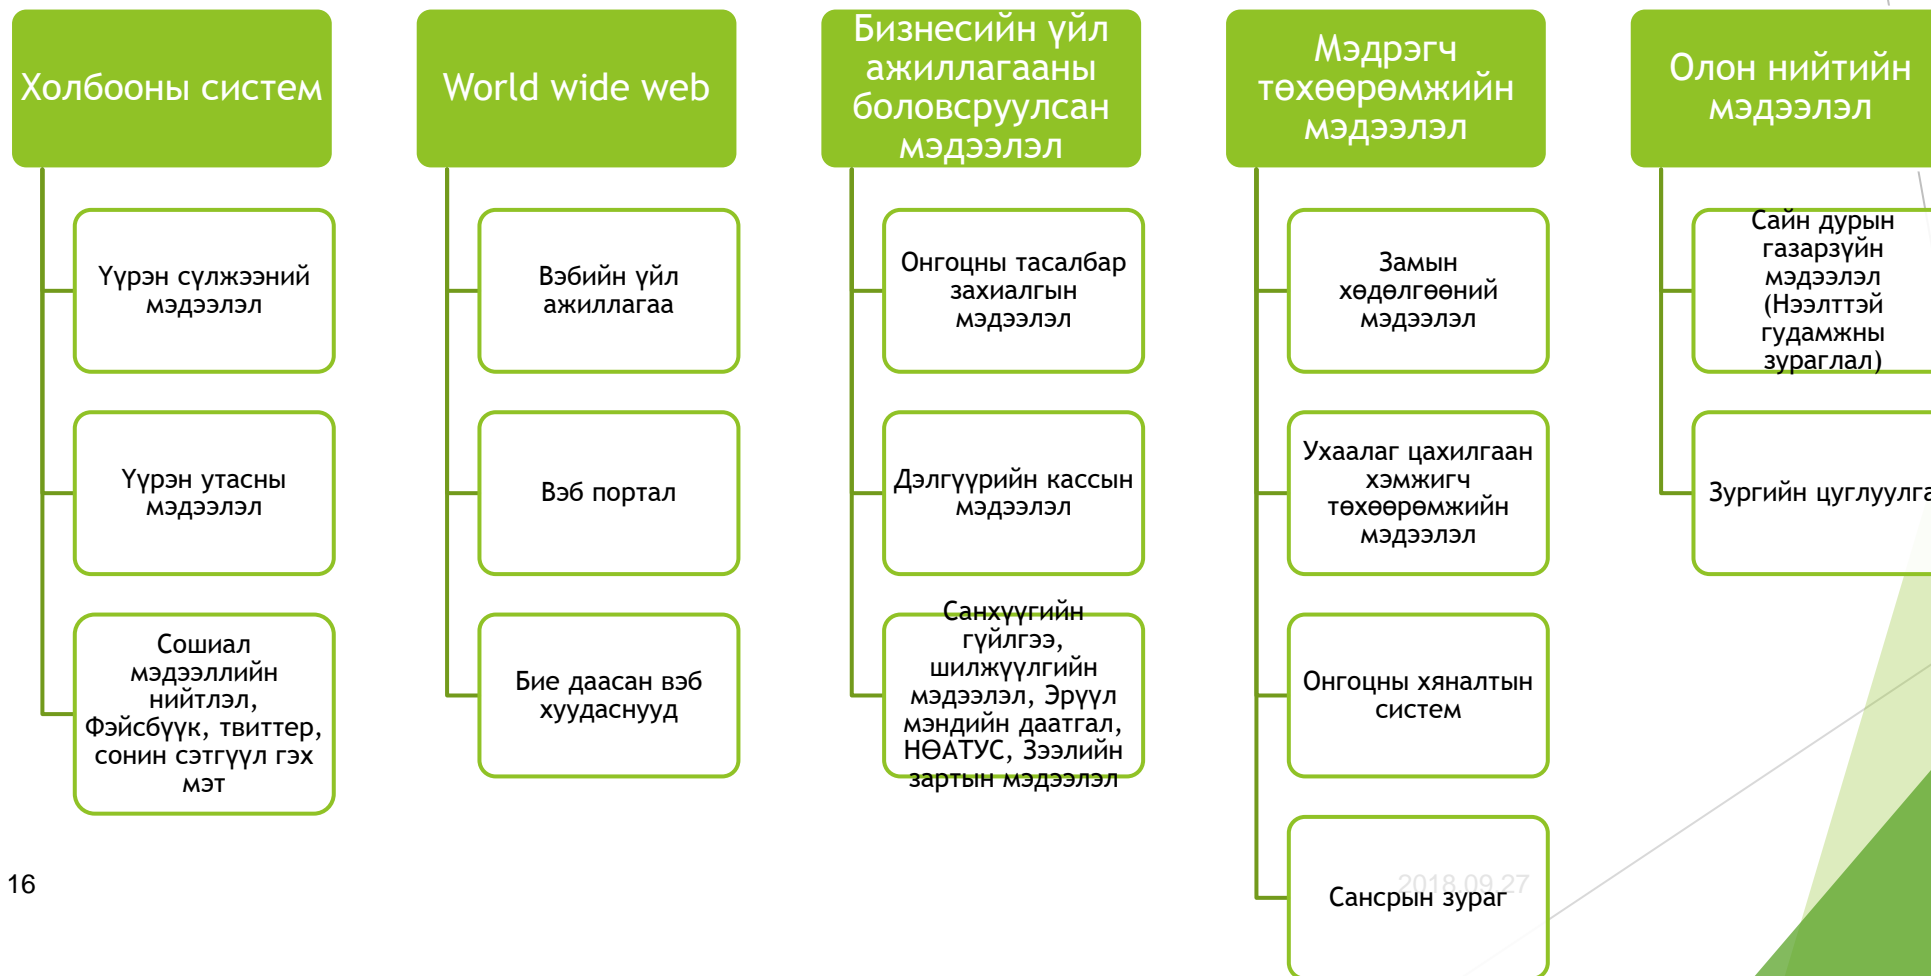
Холбооны систем

Үүрэн сүлжээний мэдээлэл

Үүрэн утасны мэдээлэл

Сошиал мэдээллийн нийтлэл, Фэйсбүүк, твиттер, сонин сэтгүүл гэх мэт

World wide web

Вэбийн үйл ажиллагаа

Вэб портал

Бие даасан вэб хуудаснууд

Бизнесийн үйл ажиллагааны боловсруулсан мэдээлэл

Онгоцны тасалбар захиалгын мэдээлэл

Дэлгүүрийн кассын мэдээлэл

Санхүүгийн гүйлгээ, шилжүүлгийн мэдээлэл, Эрүүл мэндийн даатгал, НӨАТУС, Зээлийн зартын мэдээлэл

Мэдрэгч төхөөрөмжийн мэдээлэл

Замын хөдөлгөөний мэдээлэл

Ухаалаг цахилгаан хэмжигч төхөөрөмжийн мэдээлэл

Онгоцны хяналтын систем

Сансрын зураг

Олон нийтийн мэдээлэл

Сайн дурын газарзүйн мэдээлэл (Нээлттэй гудамжны зураглал)

Зургийн цуглуулга

16

2018.09.27